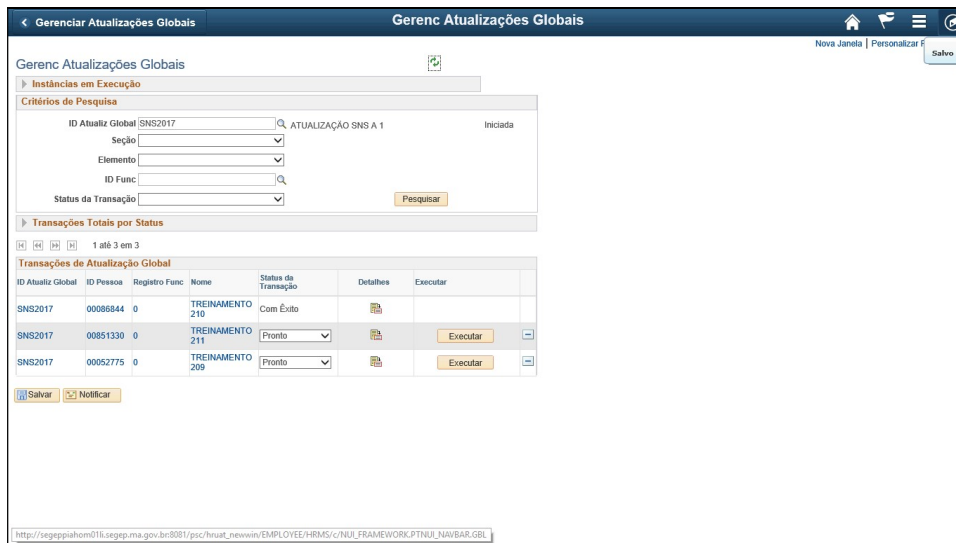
< Gerenciar Atualizações Globais

Gerenc Atualizações Globais

Nova Janela | Personalizar F

Salvo

Gerenc Atualizações Globais

Instâncias em Execução

Critérios de Pesquisa

ID Atualiz Global SNS2017 ATUALIZAÇÃO SNS A 1 Iniciada

Seção

Elemento

ID Func

Status da Transação

Pesquisar

Transações Totais por Status

1 até 3 em 3

Transações de Atualização Global

| ID Atualiz Global | ID Pessoa | Registro Func | Nome | Status da Transação | Detalhes | Executar | |
|---|---|---|---|---|---|---|---|
| SNS2017 | 00086844 | 0 | TREINAMENTO 210 | Com Êxito | | | |
| SNS2017 | 00851330 | 0 | TREINAMENTO 211 | Pronto | | Executar | − |
| SNS2017 | 00052775 | 0 | TREINAMENTO 209 | Pronto | | Executar | − |

Salvar Notificar

http://segeppiahom01li.segep.ma.gov.br:8081/psc/hruat_newwin/EMPLOYEE/HRMS/c/NUI_FRAMEWORK.PTNUI_NAVBAR.GBL